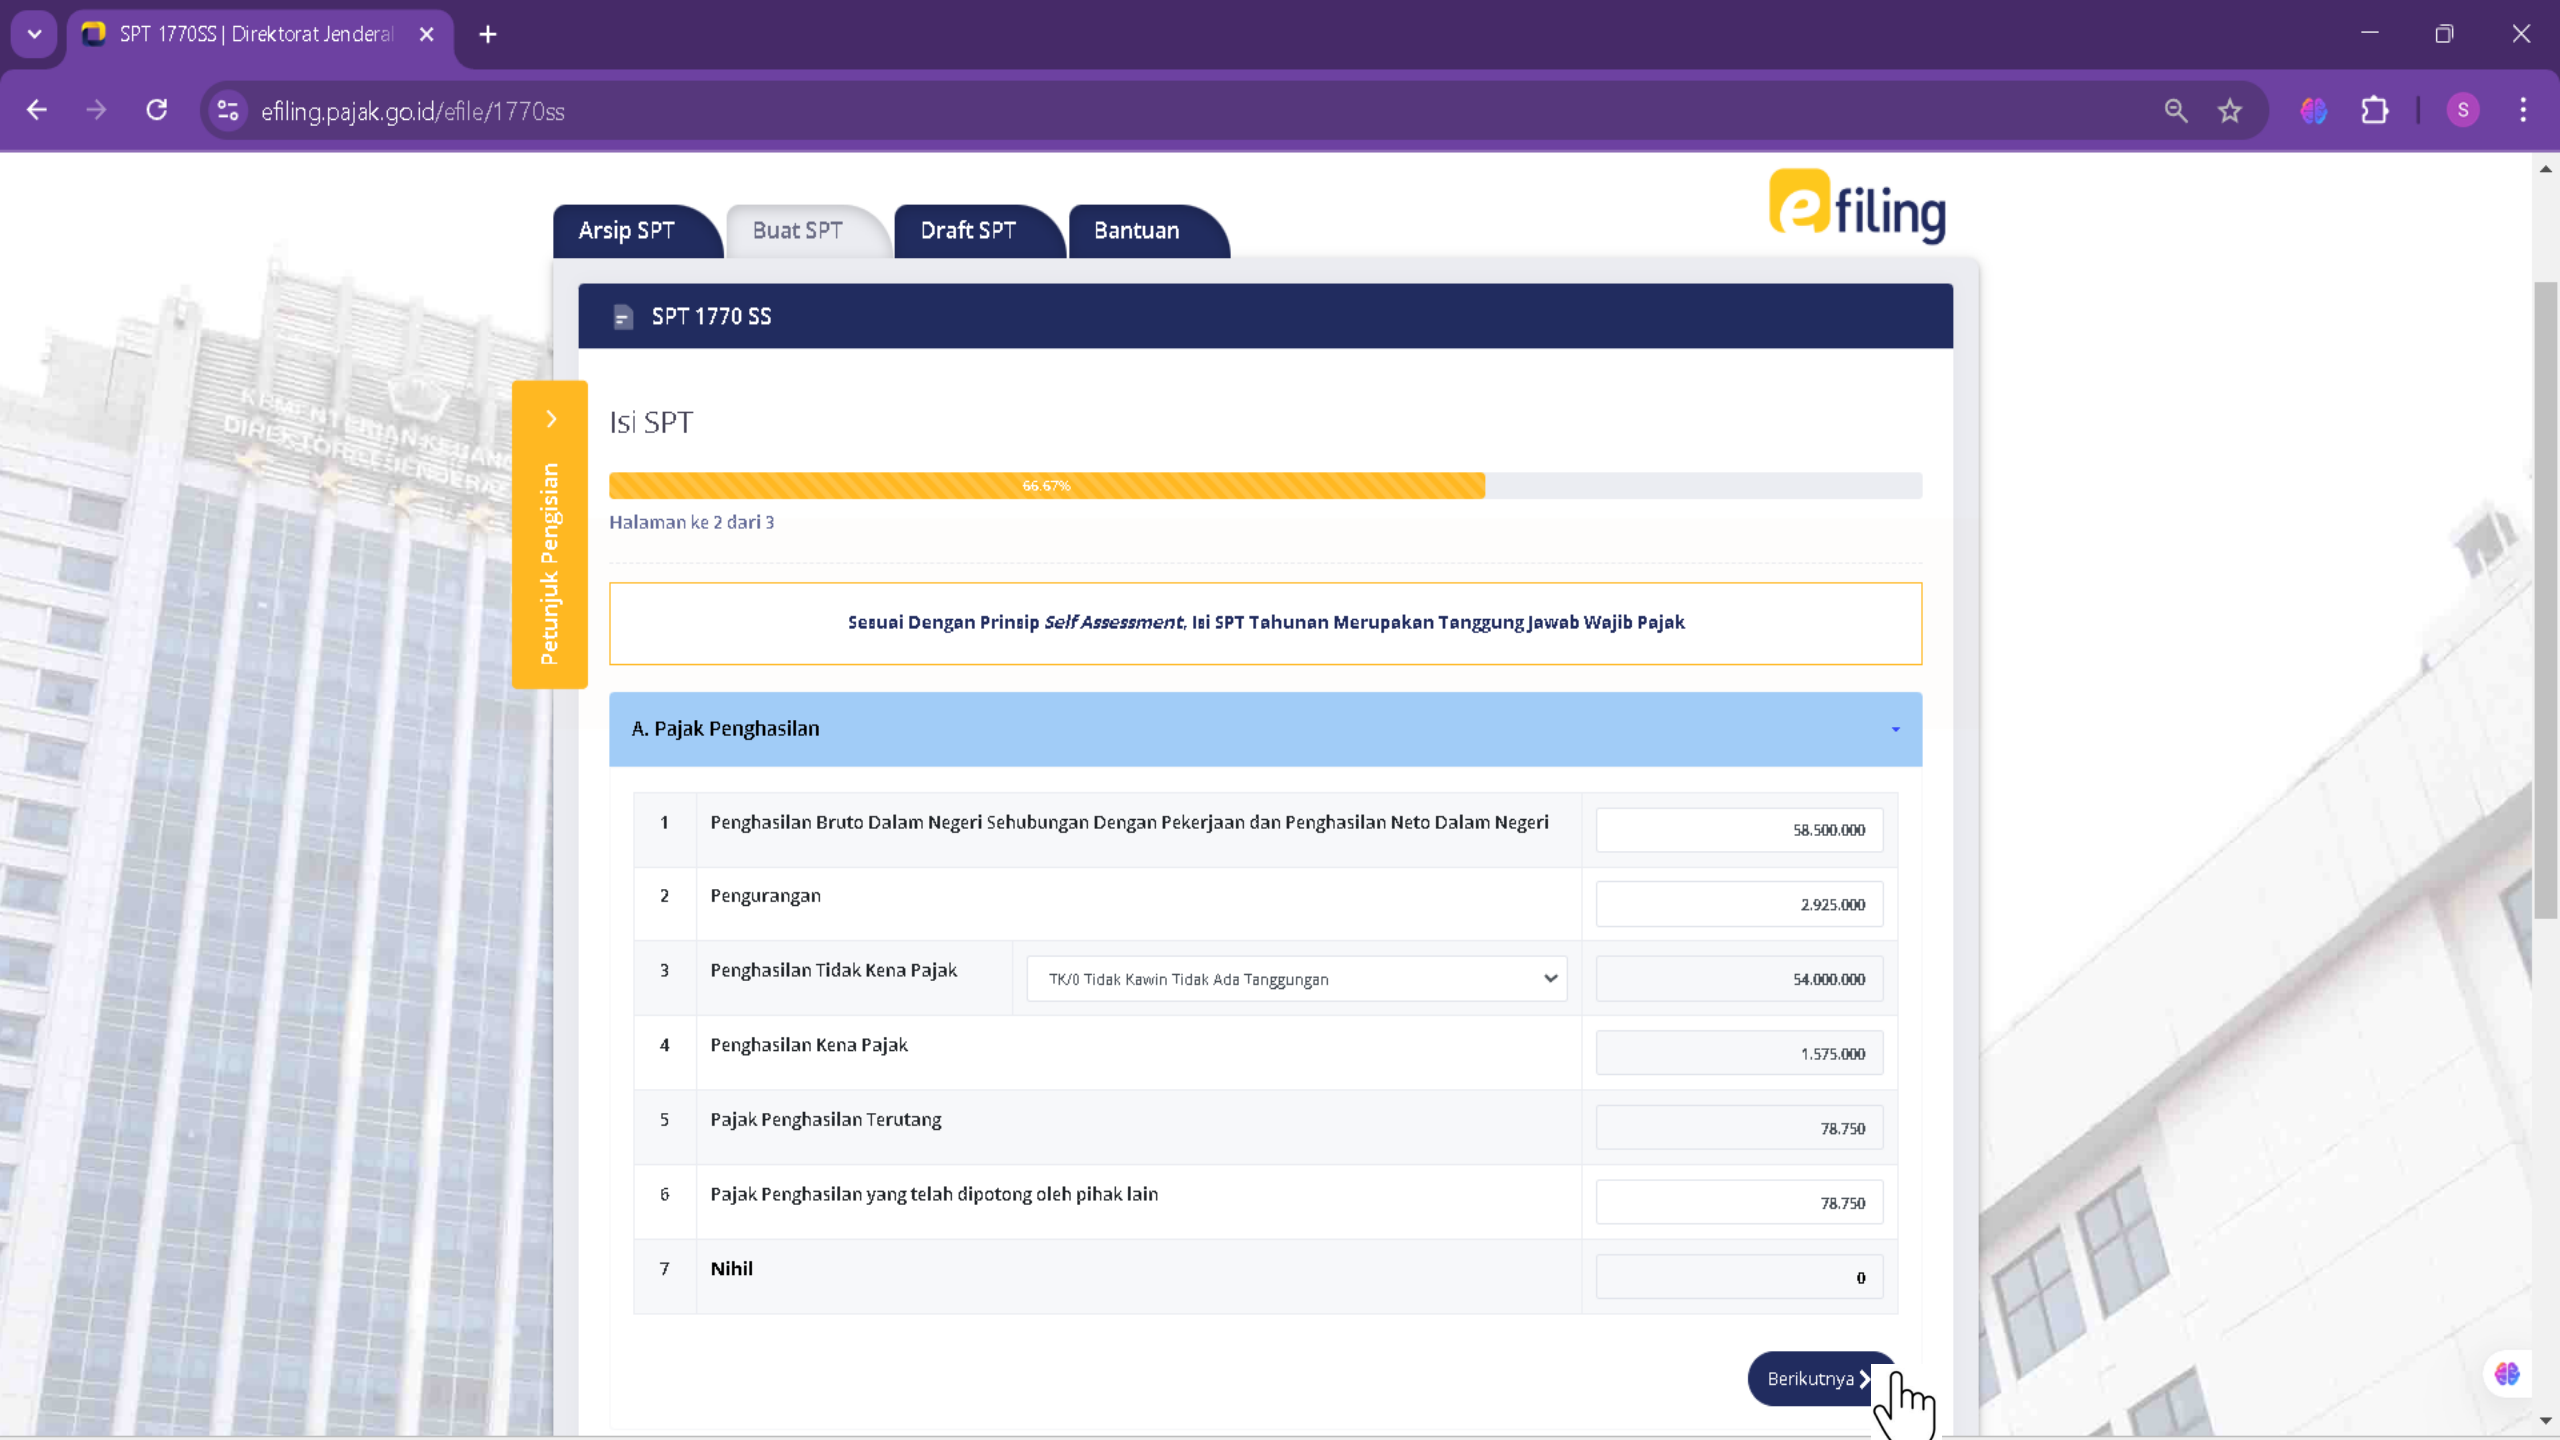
SPT 1770SS | Direktorat Jenderal

efiling.pajak.go.id/efile/1770ss

S

Arsip SPT
Buat SPT
Draft SPT
Bantuan

efiling

SPT 1770 SS

Petunjuk Pengisian

Isi SPT

66.67%

Halaman ke 2 dari 3

Sesuai Dengan Prinsip *Self Assessment*, Isi SPT Tahunan Merupakan Tanggung Jawab Wajib Pajak

A. Pajak Penghasilan

| 1 | Penghasilan Bruto Dalam Negeri Sehubungan Dengan Pekerjaan dan Penghasilan Neto Dalam Negeri | | 58.500.000 |
|---|---|---|---|
| 2 | Pengurangan | | 2.925.000 |
| 3 | Penghasilan Tidak Kena Pajak | TK/0 Tidak Kawin Tidak Ada Tanggungan | 54.000.000 |
| 4 | Penghasilan Kena Pajak | | 1.575.000 |
| 5 | Pajak Penghasilan Terutang | | 78.750 |
| 6 | Pajak Penghasilan yang telah dipotong oleh pihak lain | | 78.750 |
| 7 | Nihil | | 0 |

Berikutnya